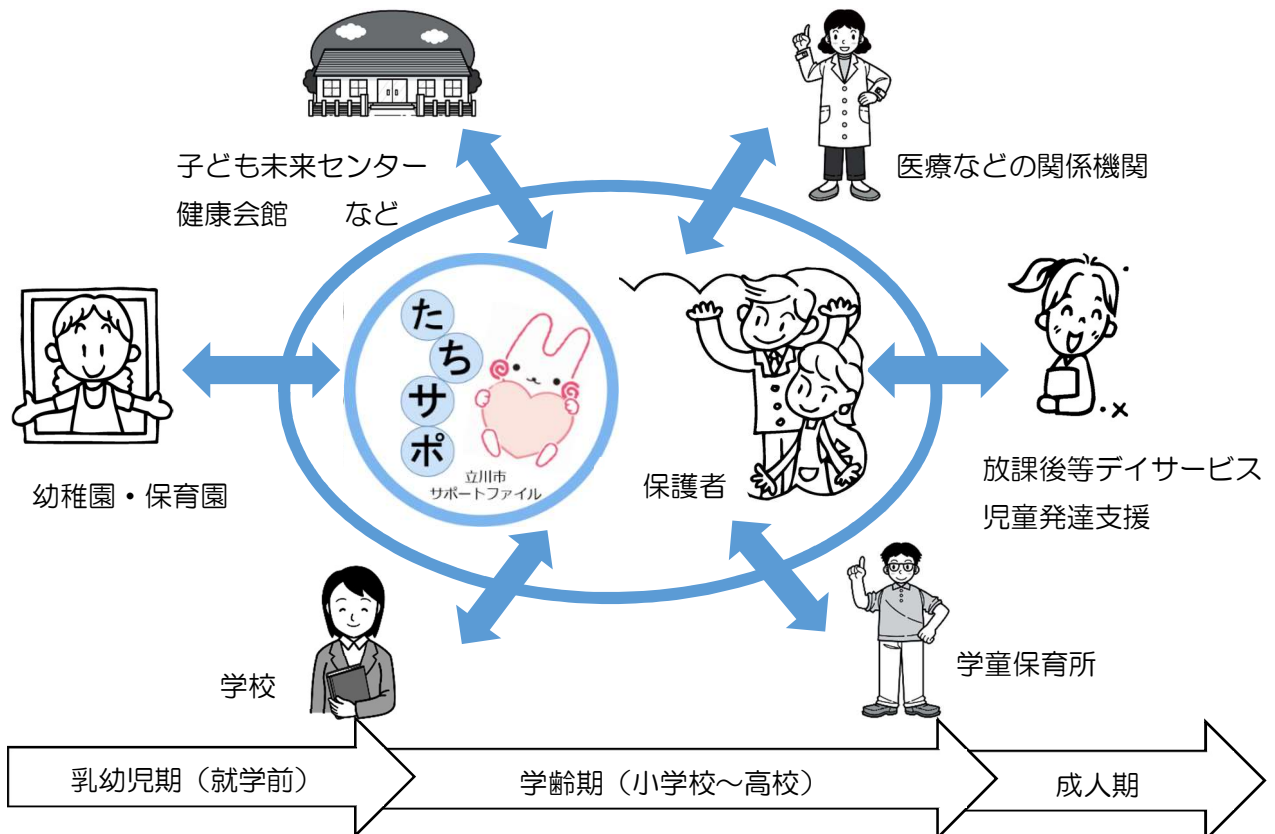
子ども未来センター
健康会館　など

医療などの関係機関

たち
サポ
立川市
サポートファイル

保護者

幼稚園・保育園

放課後等デイサービス
児童発達支援

学校

学童保育所

乳幼児期（就学前）

学齢期（小学校～高校）

成人期